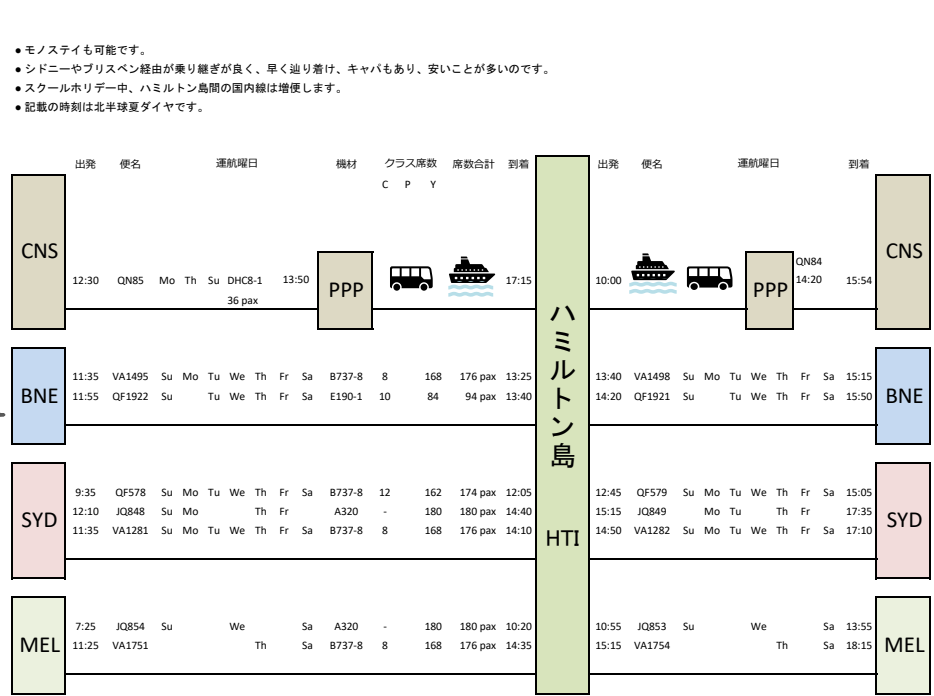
● モノステイも可能です。
● シドニーやブリスベン経由が乗り継ぎが良く、早く辿り着け、キャパもあり、安いことが多いのです。
● スクールホリデー中、ハミルトン島間の国内線は増便します。
● 記載の時刻は北半球夏ダイヤです。

| | 出発 | 便名 | 運航曜日 | 機材 | クラス席数 C P Y | 席数合計 | 到着 | | 出発 | 便名 | 運航曜日 | 到着 | |
|---|---|---|---|---|---|---|---|---|---|---|---|---|---|
| CNS | 12:30 | QN85 | Mo Th Su | DHC8-1 36 pax | | | 13:50 PPP 17:15 | ハミルトン島 HTI | 10:00 | PPP QN84 14:20 | | 15:54 | CNS |
| BNE | 11:35 | VA1495 | Su Mo Tu We Th Fr Sa | B737-8 | 8 168 | 176 pax | 13:25 | | 13:40 | VA1498 | Su Mo Tu We Th Fr Sa | 15:15 | BNE |
| | 11:55 | QF1922 | Su Tu We Th Fr Sa | E190-1 | 10 84 | 94 pax | 13:40 | | 14:20 | QF1921 | Su Tu We Th Fr Sa | 15:50 | |
| SYD | 9:35 | QF578 | Su Mo Tu We Th Fr Sa | B737-8 | 12 162 | 174 pax | 12:05 | | 12:45 | QF579 | Su Mo Tu We Th Fr Sa | 15:05 | SYD |
| | 12:10 | JQ848 | Su Mo Th Fr | A320 | - 180 | 180 pax | 14:40 | | 15:15 | JQ849 | Mo Tu Th Fr | 17:35 | |
| | 11:35 | VA1281 | Su Mo Tu We Th Fr Sa | B737-8 | 8 168 | 176 pax | 14:10 | | 14:50 | VA1282 | Su Mo Tu We Th Fr Sa | 17:10 | |
| MEL | 7:25 | JQ854 | Su We Sa | A320 | - 180 | 180 pax | 10:20 | | 10:55 | JQ853 | Su We Sa | 13:55 | MEL |
| | 11:25 | VA1751 | Th Sa | B737-8 | 8 168 | 176 pax | 14:35 | | 15:15 | VA1754 | Th Sa | 18:15 | |